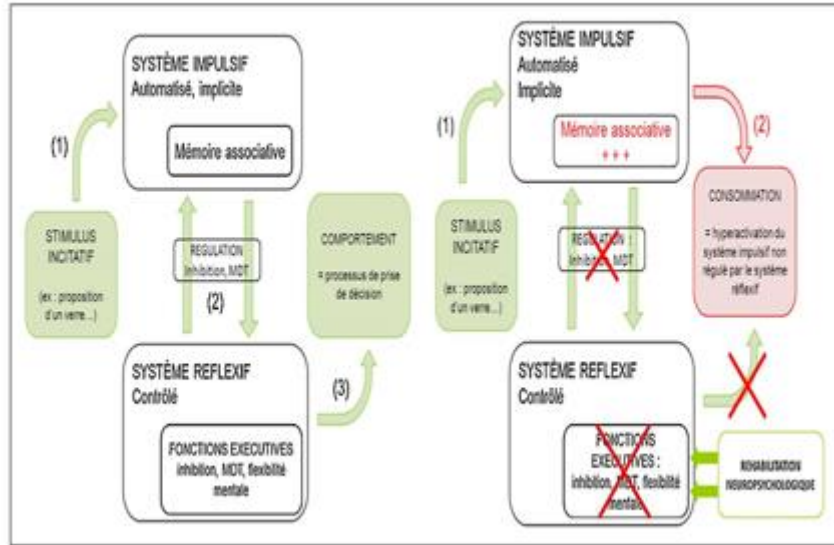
SYSTÈME IMPULSIF
Automatisé, implicite

Mémoire associative

(1)

STIMULUS INCITATIF

(ex : proposition d'un verre...)

REGULATION
Inhibition, MDT

(2)

COMPORTEMENT

= processus de prise de décision

SYSTÈME REFLEXIF
Contrôlé

(3)

FONCTIONS EXECUTIVES
inhibition, MDT, flexibilité mentale

SYSTÈME IMPULSIF
Automatisé
Implicite

Mémoire associative
+++

(1)

(2)

STIMULUS INCITATIF

(ex : proposition d'un verre...)

REGULATION :
Inhibition, MDT

CONSOMMATION

= hyperactivation du système impulsif non régulé par le système réflexif

SYSTÈME REFLEXIF
Contrôlé

FONCTIONS EXECUTIVES :
inhibition, MDT, flexibilité mentale

REHABILITATION NEUROPSYCHOLOGIQUE